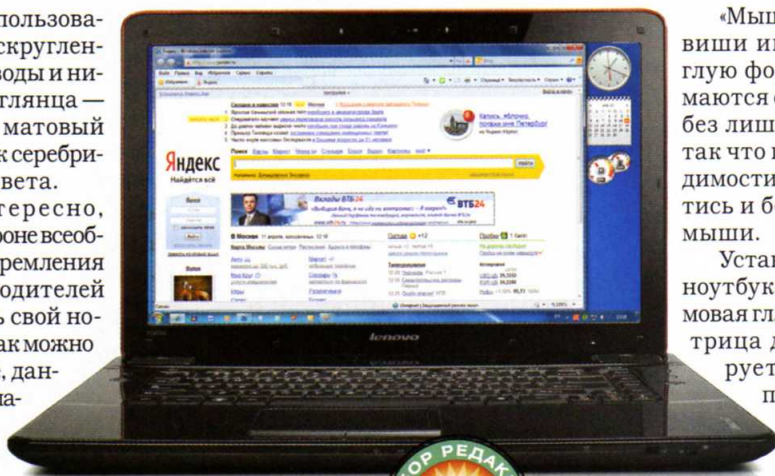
пользова- скруглен- воды и ни- глянца — матовый к серебри- вета.

тересно, роне всеоб- тремления водителей ь свой но- как можно , дан- на-

«Мыш виши и глую фо мается без лиш так что димости тись и б мыши.

Устан ноутбук мовая гл трица д руетс п

Яндекс

Найдётся всё

Вклады ВТБ24

ВТБ24

lenovo

ОР РЕДАК